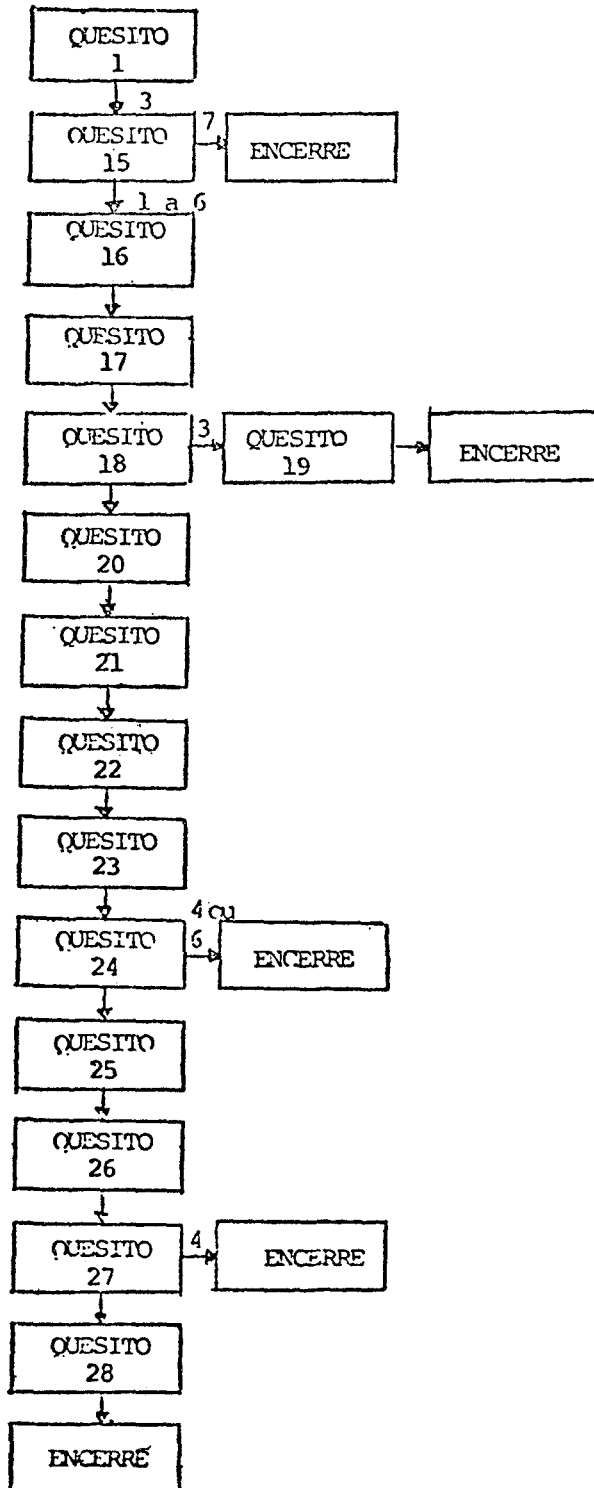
QUESITO
1

3

QUESITO
15

7

ENCERRE

1 a 6

QUESITO
16

QUESITO
17

QUESITO
18

3

QUESITO
19

ENCERRE

QUESITO
20

QUESITO
21

QUESITO
22

QUESITO
23

QUESITO
24

4 ou
6

ENCERRE

QUESITO
25

QUESITO
26

QUESITO
27

4

ENCERRE

QUESITO
28

ENCERRE